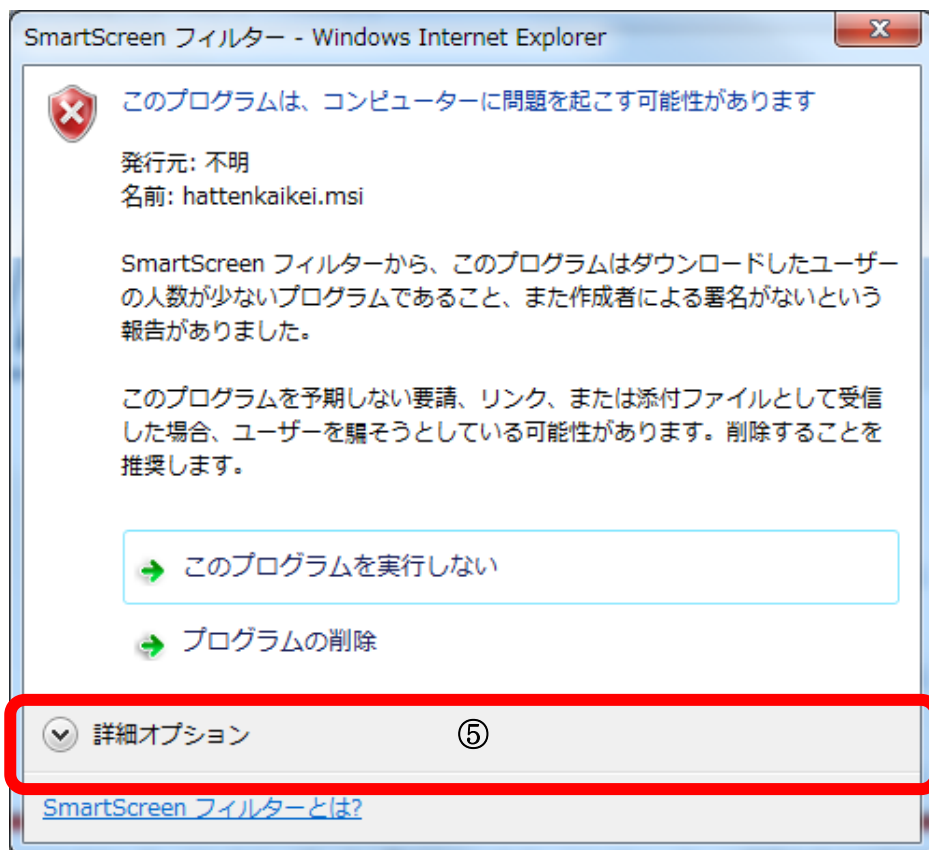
SmartScreen フィルター - Windows Internet Explorer

このプログラムは、コンピューターに問題を起こす可能性があります

発行元: 不明
名前: hattenkaikei.msi

SmartScreen フィルターから、このプログラムはダウンロードしたユーザーの人数が少ないプログラムであること、また作成者による署名がないという報告がありました。

このプログラムを予期しない要請、リンク、または添付ファイルとして受信した場合、ユーザーを騙そうとしている可能性があります。削除することを推奨します。

このプログラムを実行しない

プログラムの削除

詳細オプション ⑤

SmartScreen フィルターとは?